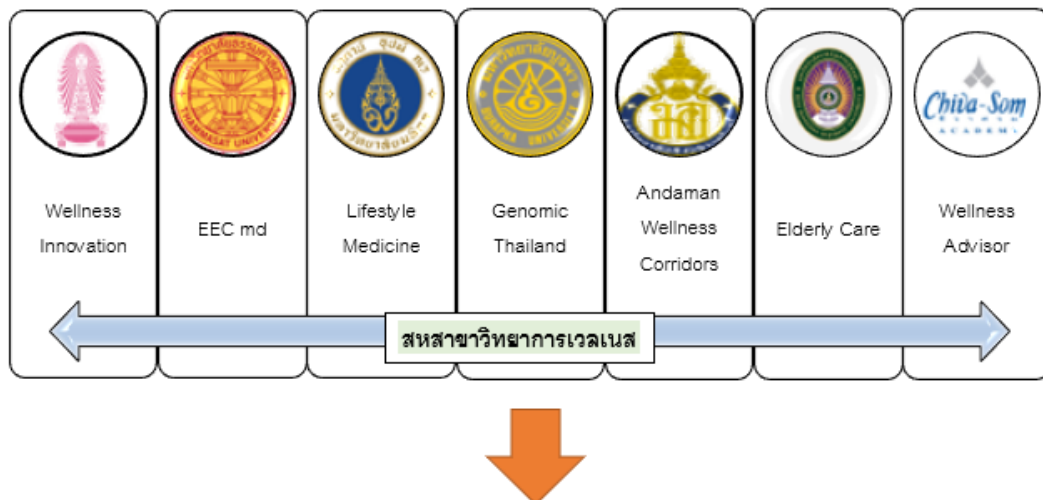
Wellness Innovation

THAMMASAT UNIVERSITY

EEC md

มหาวิทยาลัยมหิดล

Lifestyle Medicine

BURAPHA UNIVERSITY

Genomic Thailand

Andaman Wellness Corridors

Elderly Care

Chiva-Som ACADEMY

Wellness Advisor

สหสาขาวิทยาการเวลเนส